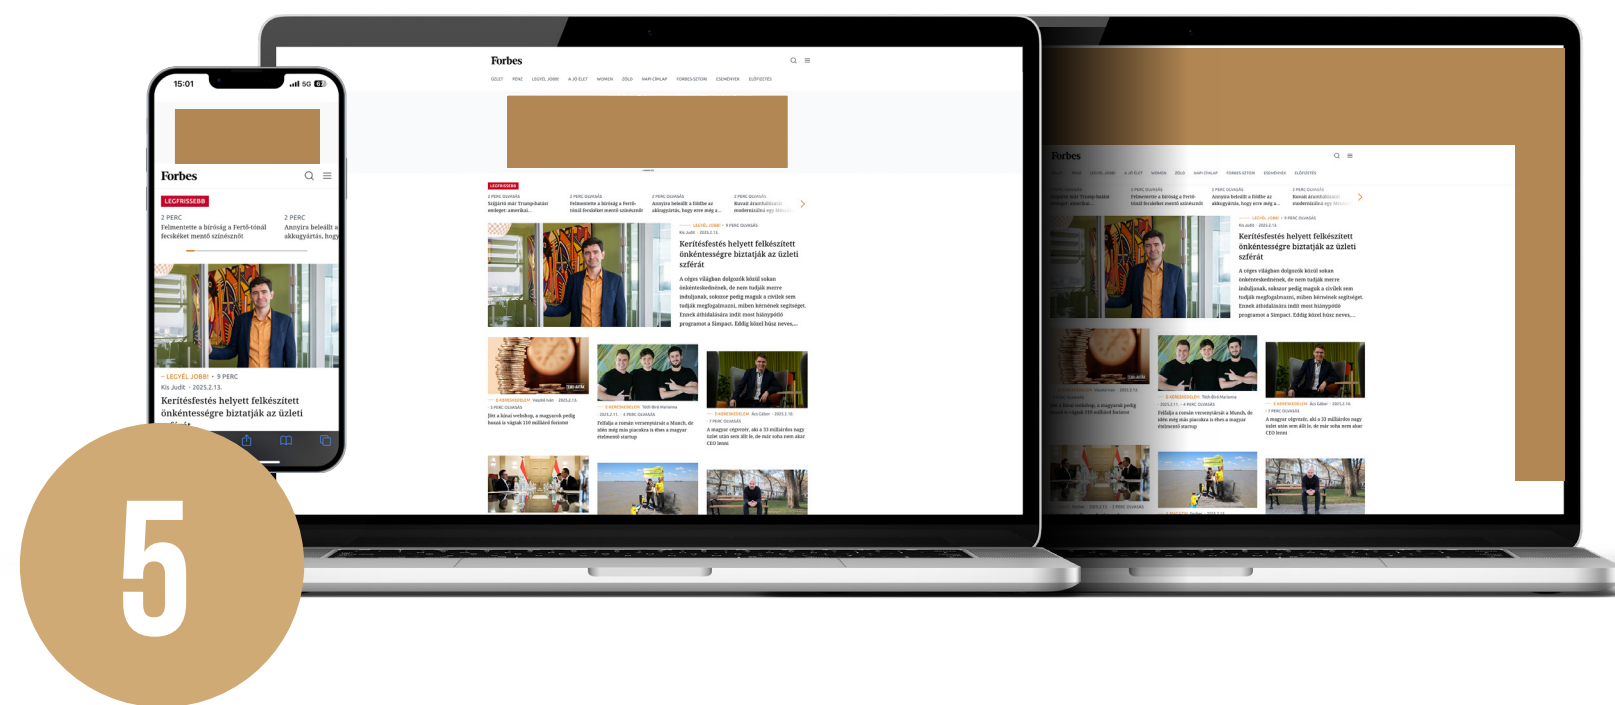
15:01

5G

Forbes

LEGFRISSEBB

2 PERC
Felmentette a bíróság a Fertő-tónál fecskéket mentő színésznőt

2 PERC
Annyira beleállt a akkugyártás, hogy

– LEGYÉL JOBB! • 9 PERC

Kis Judit • 2025.2.13.

Kerítésfestés helyett felkészített önkéntességre biztatják az üzleti

Forbes

LEGFRISSEBB

Kerítésfestés helyett felkészített önkéntességre biztatják az üzleti szférát

A céges világban dolgozók közül sokan önkénteskednének, de nem tudják merre induljanak, sokszor pedig maguk a civilek sem tudják megfogalmazni, miben kérnének segítséget. Ennek áthidalására indít most hiánypótló programot a Simpact. Eddig közel húsz neves,...

A magyar cégvezér, aki a 33 milliárdos nagy üzlet után sem áll le, de már soha nem akar CEO lenni

Forbes

Kerítésfestés helyett felkészített önkéntességre biztatják az üzleti szférát

A céges világban dolgozók közül sokan önkénteskednének, de nem tudják merre induljanak, sokszor pedig maguk a civilek sem tudják megfogalmazni, miben kérnének segítséget. Ennek áthidalására indít most hiánypótló programot a Simpact. Eddig közel húsz neves,...

5